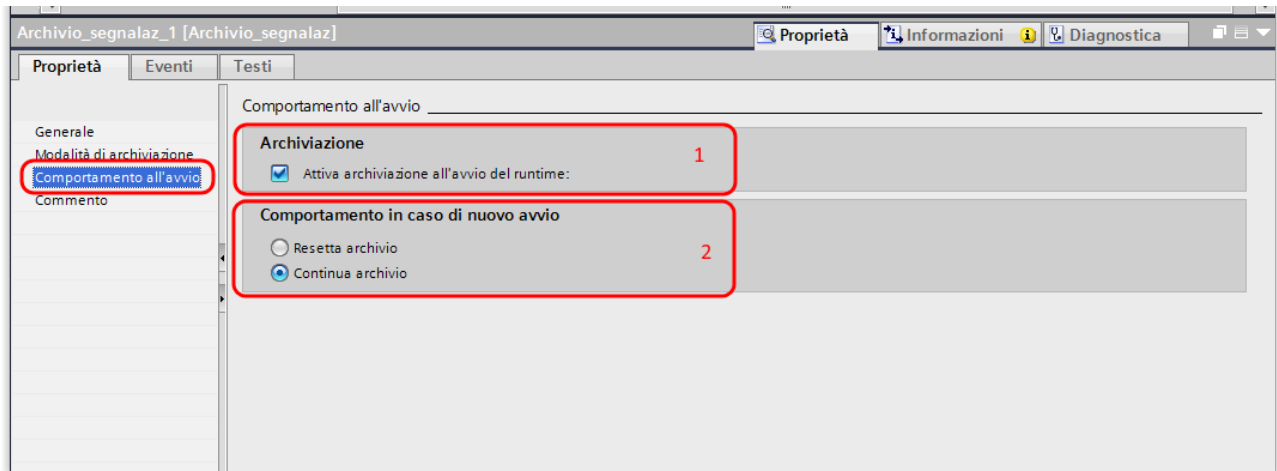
Archivio_segnalaz_1 [Archivio_segnalaz]

Proprietà | Informazioni | Diagnostica

Proprietà | Eventi | Testi

Generale
Modalità di archiviazione
Comportamento all'avvio
Commento

Comportamento all'avvio

Archiviazione

Attiva archiviazione all'avvio del runtime:

1

Comportamento in caso di nuovo avvio

Resetta archivio
Continua archivio

2